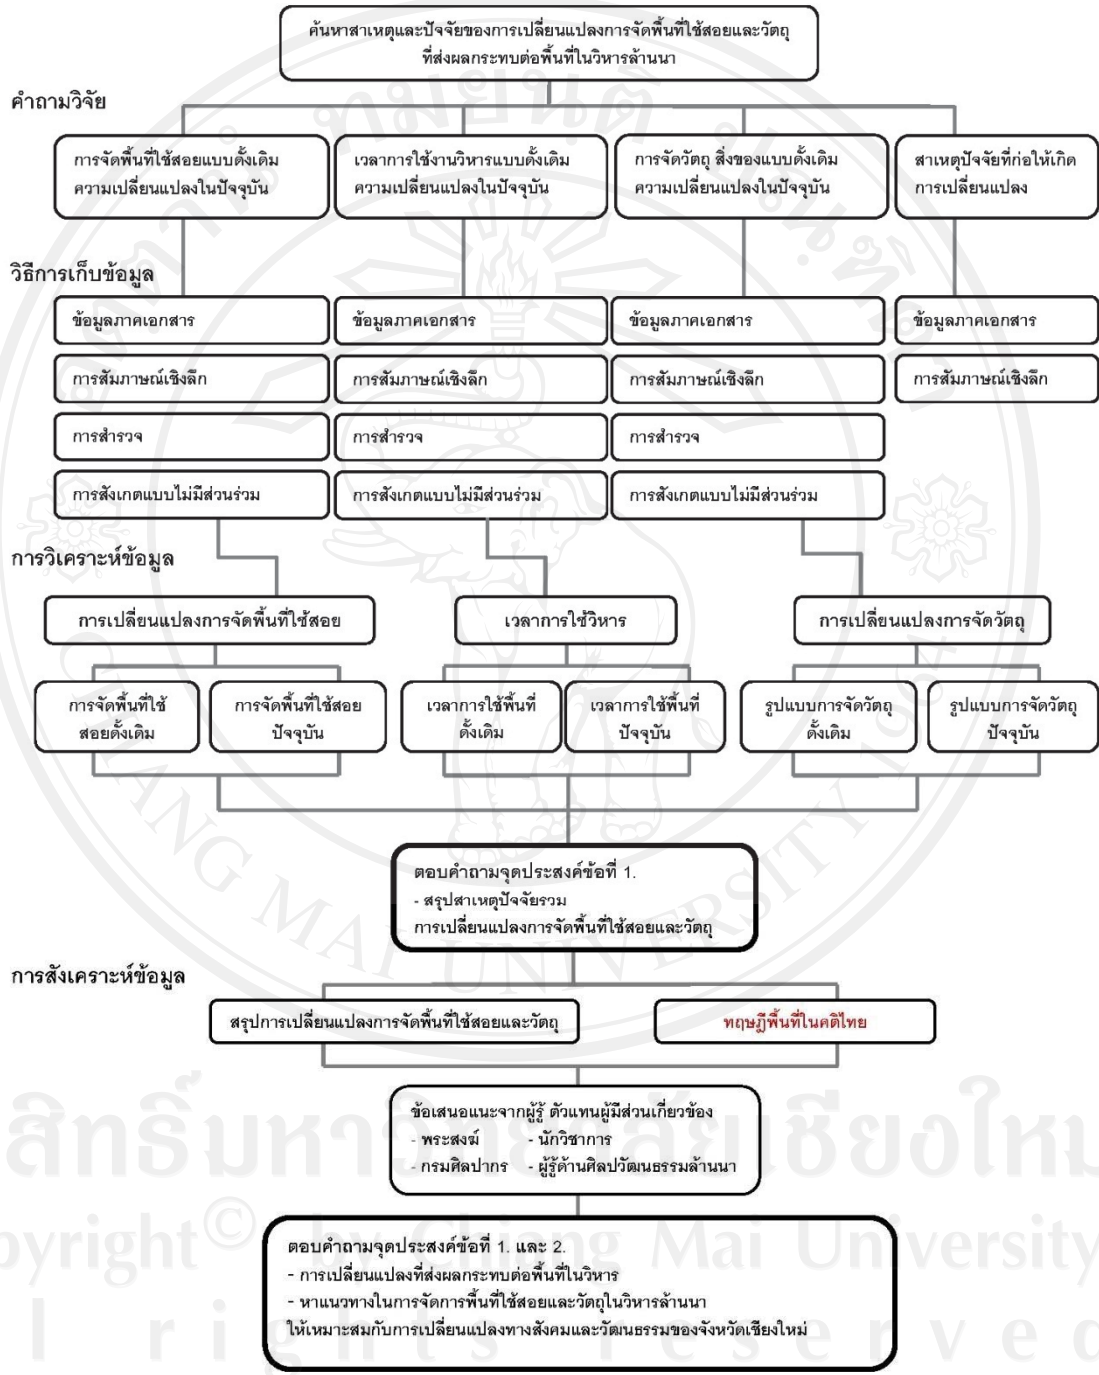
ค้นหาสาเหตุและปัจจัยของการเปลี่ยนแปลงการจัดพื้นที่ใช้สอยและวัตถุ ที่ส่งผลกระทบต่อพื้นที่ในวิหารล้านนา

คำถามวิจัย

การจัดพื้นที่ใช้สอยแบบดั้งเดิม ความเปลี่ยนแปลงในปัจจุบัน

เวลาการใช้งานวิหารแบบดั้งเดิม ความเปลี่ยนแปลงในปัจจุบัน

การจัดวัตถุ สิ่งของแบบดั้งเดิม ความเปลี่ยนแปลงในปัจจุบัน

สาเหตุปัจจัยที่ก่อให้เกิด การเปลี่ยนแปลง

วิธีการเก็บข้อมูล

ข้อมูลภาคเอกสาร

การสัมภาษณ์เชิงลึก

การสำรวจ

การสังเกตแบบไม่มีส่วนร่วม

ข้อมูลภาคเอกสาร

การสัมภาษณ์เชิงลึก

การสำรวจ

การสังเกตแบบไม่มีส่วนร่วม

ข้อมูลภาคเอกสาร

การสัมภาษณ์เชิงลึก

การสำรวจ

การสังเกตแบบไม่มีส่วนร่วม

ข้อมูลภาคเอกสาร

การสัมภาษณ์เชิงลึก

การวิเคราะห์ข้อมูล

การเปลี่ยนแปลงการจัดพื้นที่ใช้สอย

เวลาการใช้วิหาร

การเปลี่ยนแปลงการจัดวัตถุ

การจัดพื้นที่ใช้สอยดั้งเดิม

การจัดพื้นที่ใช้สอยปัจจุบัน

เวลาการใช้พื้นที่ดั้งเดิม

เวลาการใช้พื้นที่ปัจจุบัน

รูปแบบการจัดวัตถุดั้งเดิม

รูปแบบการจัดวัตถุปัจจุบัน

ตอบคำถามจุดประสงค์ข้อที่ 1.
- สรุปสาเหตุปัจจัยรวม
การเปลี่ยนแปลงการจัดพื้นที่ใช้สอยและวัตถุ

การสังเคราะห์ข้อมูล

สรุปการเปลี่ยนแปลงการจัดพื้นที่ใช้สอยและวัตถุ

ทฤษฎีพื้นที่ในคติไทย

ข้อเสนอแนะจากผู้รู้ ตัวแทนผู้มีส่วนเกี่ยวข้อง
- พระสงฆ์ - นักวิชาการ
- กรมศิลปากร - ผู้รู้ด้านศิลปวัฒนธรรมล้านนา

ตอบคำถามจุดประสงค์ข้อที่ 1. และ 2.
- การเปลี่ยนแปลงที่ส่งผลกระทบต่อพื้นที่ในวิหาร
- หาแนวทางในการจัดการพื้นที่ใช้สอยและวัตถุในวิหารล้านนา
ให้เหมาะสมกับการเปลี่ยนแปลงทางสังคมและวัฒนธรรมของจังหวัดเชียงใหม่

ลิขสิทธิ์มหาวิทยาลัยเชียงใหม่
Copyright© by Chiang Mai University
All rights reserved